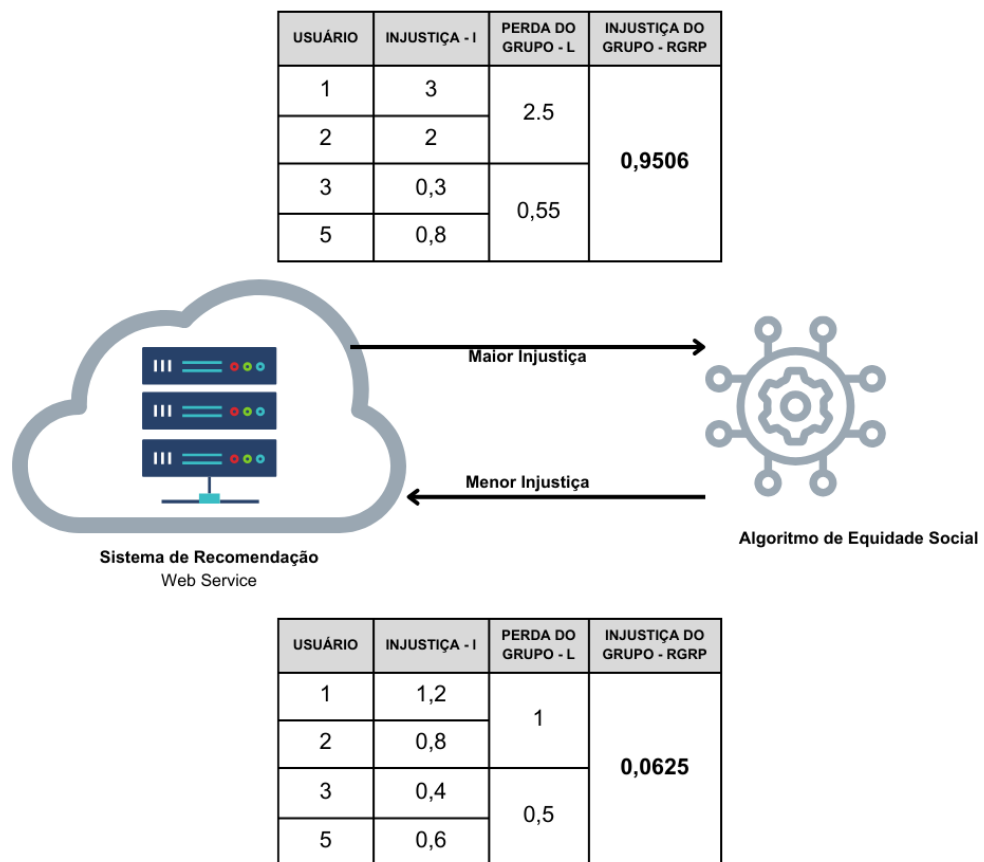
| USUÁRIO | INJUSTIÇA - I | PERDA DO GRUPO - L | INJUSTIÇA DO GRUPO - RGRP |
|---|---|---|---|
| 1 | 3 | 2.5 | **0,9506** |
| 2 | 2 | | |
| 3 | 0,3 | 0,55 | |
| 5 | 0,8 | | |

Maior Injustiça

Menor Injustiça

Sistema de Recomendação
Web Service

Algoritmo de Equidade Social

| USUÁRIO | INJUSTIÇA - I | PERDA DO GRUPO - L | INJUSTIÇA DO GRUPO - RGRP |
|---|---|---|---|
| 1 | 1,2 | 1 | **0,0625** |
| 2 | 0,8 | | |
| 3 | 0,4 | 0,5 | |
| 5 | 0,6 | | |